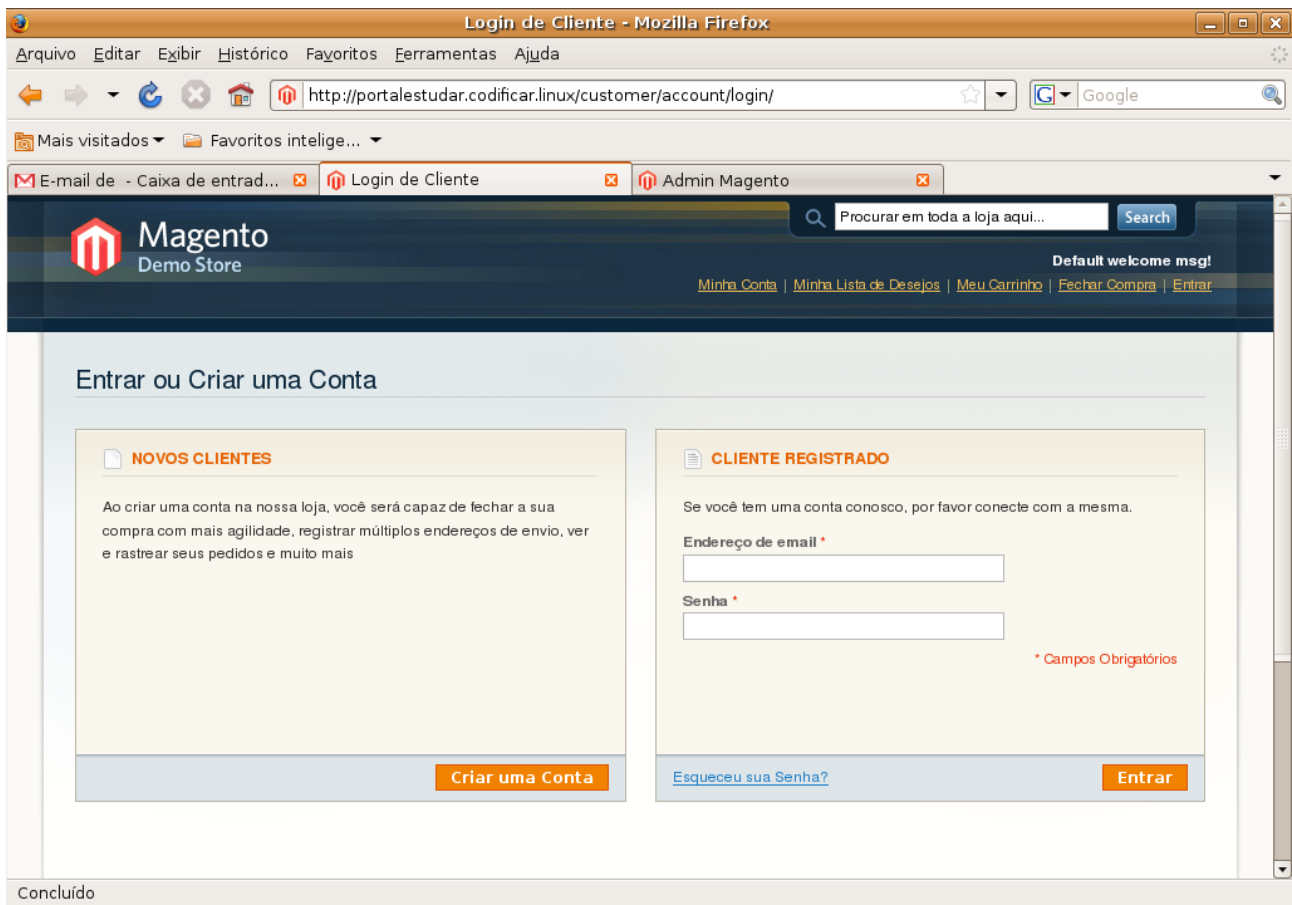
Login de Cliente - Mozilla Firefox

Arquivo Editar Exibir Histórico Favoritos Ferramentas Ajuda

http://portalestudar.codificar.linux/customer/account/login/

Google

Mais visitados ▾ Favoritos intelige... ▾

E-mail de - Caixa de entrad... Login de Cliente Admin Magento

Procurar em toda a loja aqui... Search

Magento
Demo Store

Default welcome msg!

Minha Conta | Minha Lista de Desejos | Meu Carrinho | Fechar Compra | Entrar

Entrar ou Criar uma Conta

NOVOS CLIENTES

Ao criar uma conta na nossa loja, você será capaz de fechar a sua compra com mais agilidade, registrar múltiplos endereços de envio, ver e rastrear seus pedidos e muito mais

Criar uma Conta

CLIENTE REGISTRADO

Se você tem uma conta conosco, por favor conecte com a mesma.

Endereço de email *

Senha *

* Campos Obrigatórios

Esqueceu sua Senha?

Entrar

Concluído